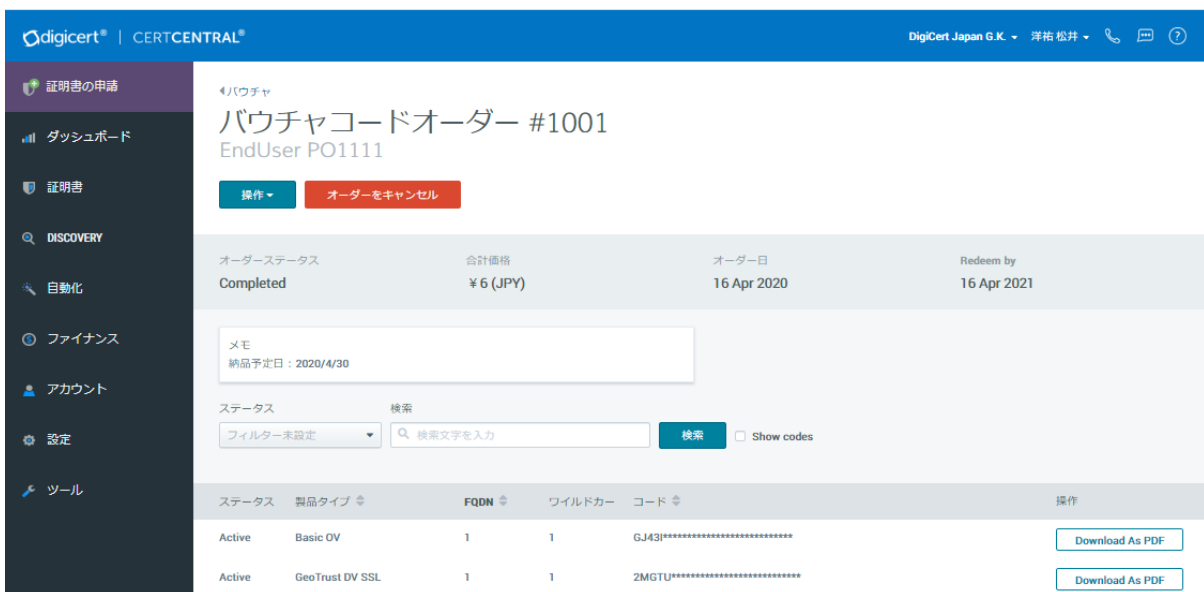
digicert® | CERTCENTRAL®

DigiCert Japan G.K. ▾ 洋祐 松井 ▾

証明書の申請
ダッシュボード
証明書
DISCOVERY
自動化
ファイナンス
アカウント
設定
ツール

◂バウチャ

バウチャコードオーダー #1001

EndUser PO1111

操作 ▾

オーダーをキャンセル

| オーダーステータス | 合計価格 | オーダー日 | Redeem by |
|---|---|---|---|
| Completed | ¥6 (JPY) | 16 Apr 2020 | 16 Apr 2021 |

メモ
納品予定日：2020/4/30

ステータス
フィルター未設定

検索
検索文字を入力

検索

Show codes

| ステータス | 製品タイプ | FQDN | ワイルドカー | コード | 操作 |
|---|---|---|---|---|---|
| Active | Basic OV | 1 | 1 | GJ43I*************************** | Download As PDF |
| Active | GeoTrust DV SSL | 1 | 1 | 2MGTU*************************** | Download As PDF |